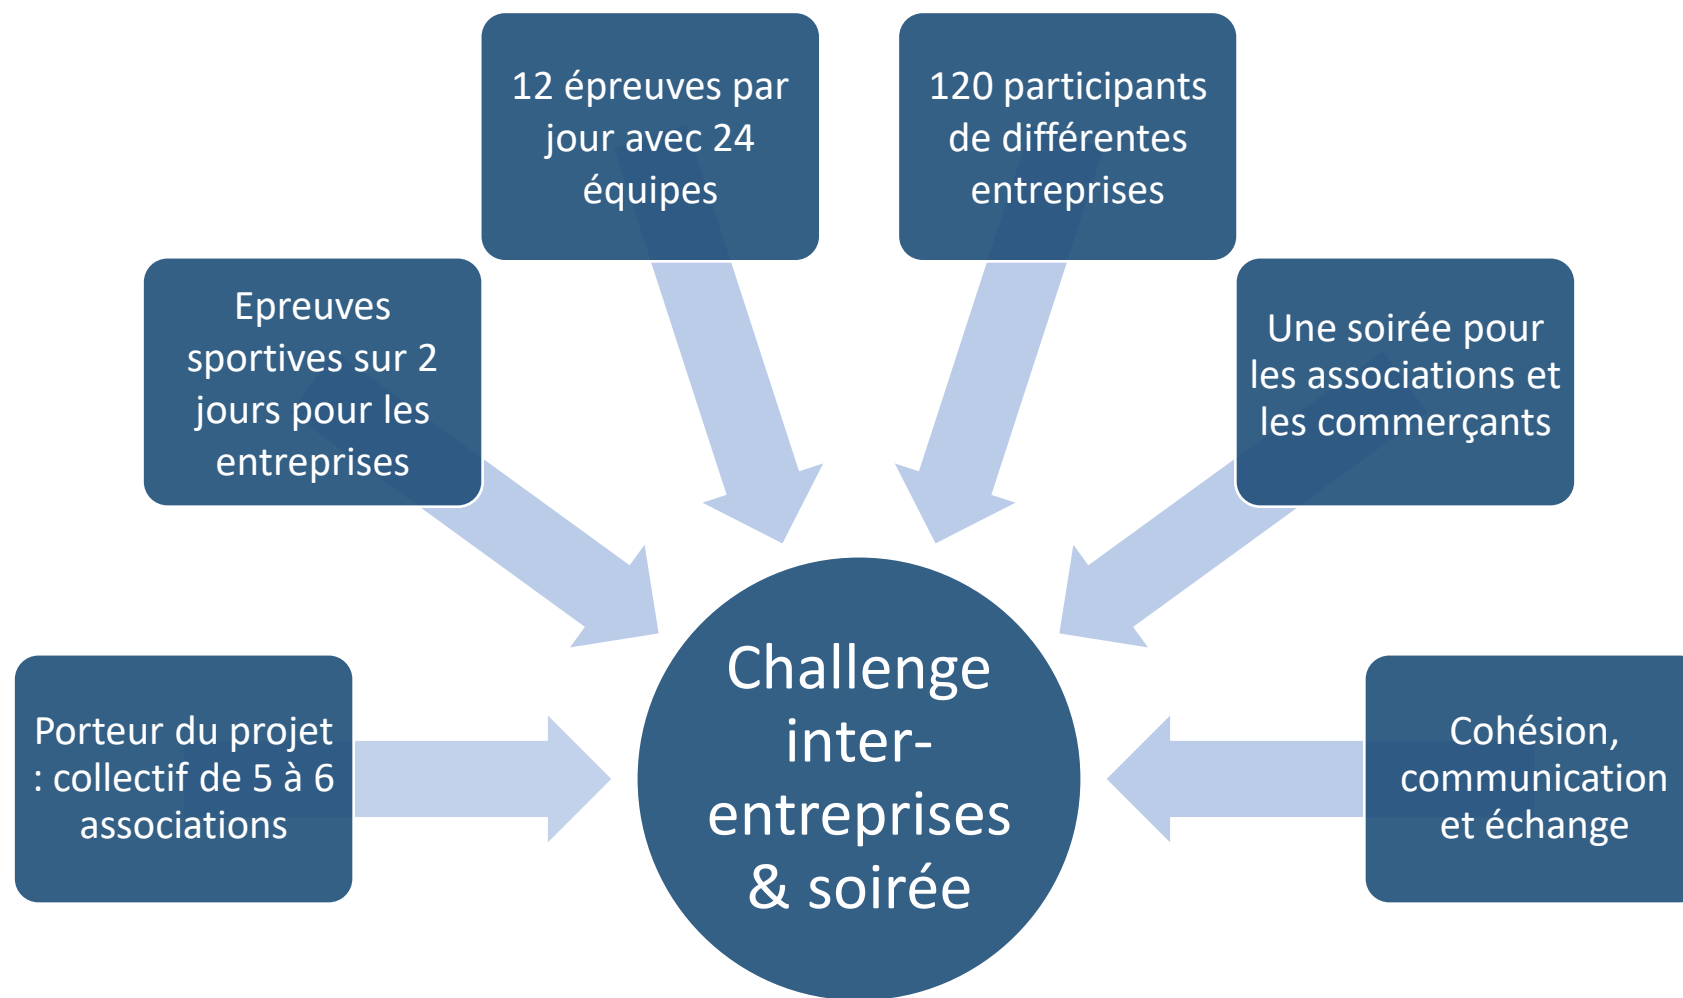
12 épreuves par jour avec 24 équipes

120 participants de différentes entreprises

Epreuves sportives sur 2 jours pour les entreprises

Une soirée pour les associations et les commerçants

Porteur du projet : collectif de 5 à 6 associations

Challenge inter-entreprises & soirée

Cohésion, communication et échange